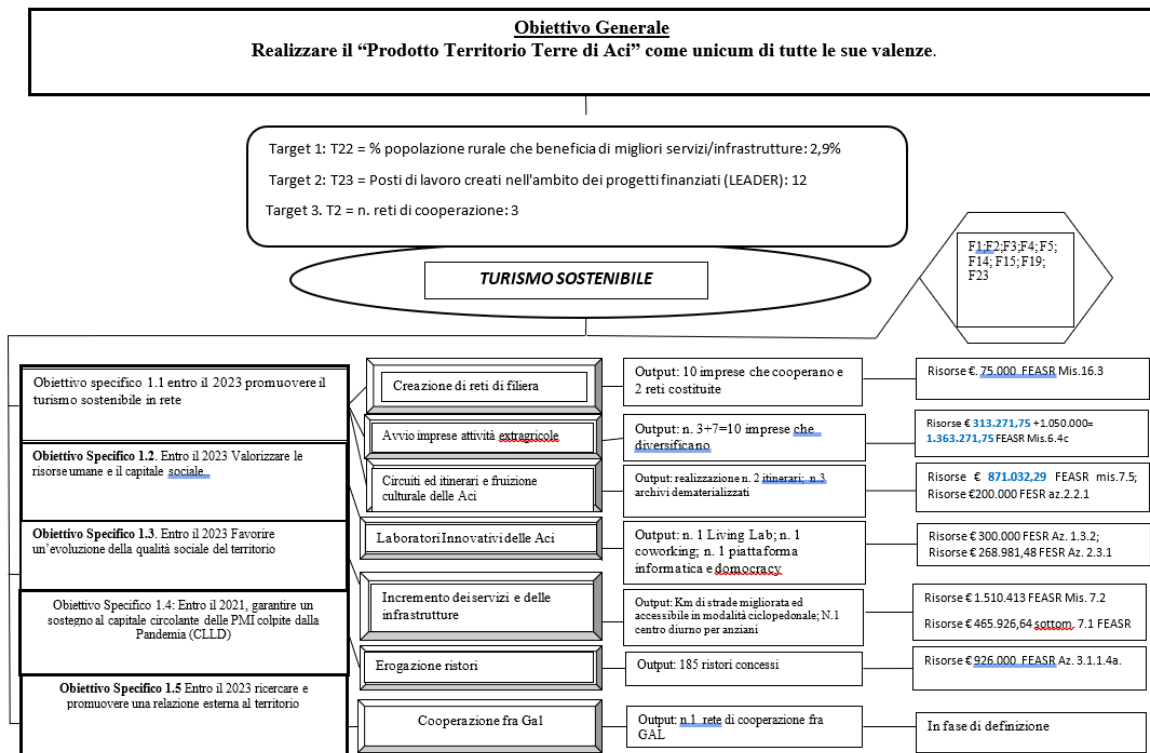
**Obiettivo Generale**
**Realizzare il "Prodotto Territorio Terre di Aci" come unicum di tutte le sue valenze.**

Target 1: T22 = % popolazione rurale che beneficia di migliori servizi/infrastrutture: 2,9%

Target 2: T23 = Posti di lavoro creati nell'ambito dei progetti finanziati (LEADER): 12

Target 3. T2 = n. reti di cooperazione: 3

*TURISMO SOSTENIBILE*

F1;F2;F3;F4; F5; F14; F15; F19; F23

Obiettivo specifico 1.1 entro il 2023 promuovere il turismo sostenibile in rete

**Obiettivo Specifico 1.2.** Entro il 2023 Valorizzare le risorse umane e il capitale sociale.

**Obiettivo Specifico 1.3.** Entro il 2023 Favorire un'evoluzione della qualità sociale del territorio

Obiettivo Specifico 1.4: Entro il 2021, garantire un sostegno al capitale circolante delle PMI colpite dalla Pandemia (CLLD)

**Obiettivo Specifico 1.5** Entro il 2023 ricercare e promuovere una relazione esterna al territorio

Creazione di reti di filiera

Avvio imprese attività extragricole

Circuiti ed itinerari e fruizione culturale delle Aci

Laboratori Innovativi delle Aci

Incremento dei servizi e delle infrastrutture

Erogazione ristori

Cooperazione fra Gal

Output: 10 imprese che cooperano e 2 reti costituite

Output: n. 3+7=10 imprese che diversificano

Output: realizzazione n. 2 itinerari; n.3 archivi dematerializzati

Output: n. 1 Living Lab; n. 1 coworking; n. 1 piattaforma informatica e domocracy

Output: Km di strade migliorata ed accessibile in modalità ciclopedonale; N.1 centro diurno per anziani

Output: 185 ristori concessi

Output: n.1 rete di cooperazione fra GAL

Risorse €. 75.000 FEASR Mis.16.3

Risorse € 313.271,75 +1.050.000= 1.363.271,75 FEASR Mis.6.4c

Risorse € 871.032,29 FEASR mis.7.5; Risorse €200.000 FESR az.2.2.1

Risorse € 300.000 FESR Az. 1.3.2; Risorse € 268.981,48 FESR Az. 2.3.1

Risorse € 1.510.413 FEASR Mis. 7.2

Risorse € 465.926,64 sottom. 7.1 FEASR

Risorse € 926.000 FEASR Az. 3.1.1.4a.

In fase di definizione